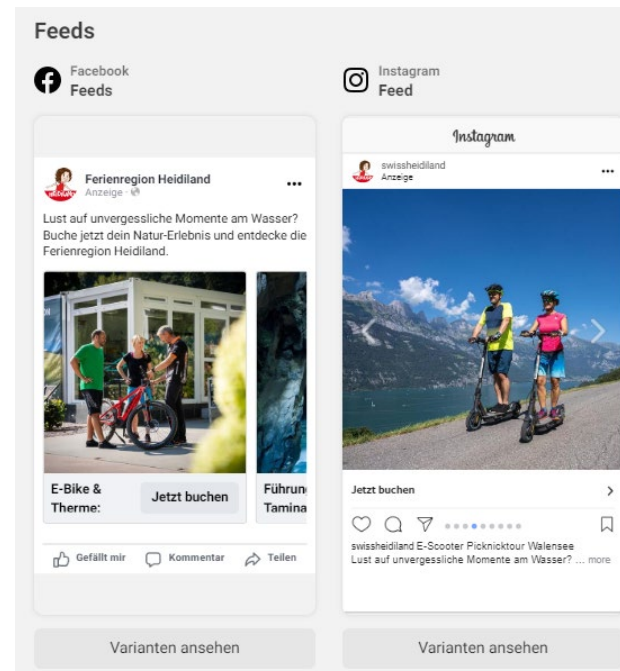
Feeds

Facebook
Feeds

Ferienregion Heidiland
Anzeige ·

Lust auf unvergessliche Momente am Wasser? Buche jetzt dein Natur-Erlebnis und entdecke die Ferienregion Heidiland.

E-Bike & Therme:
Jetzt buchen

Führun
Tamina

Gefällt mir
Kommentar
Teilen

Varianten ansehen

Instagram
Feed

Instagram

swissheidiland
Anzeige

Jetzt buchen

swissheidiland E-Scooter Picknicktour Walensee
Lust auf unvergessliche Momente am Wasser? ... more

Varianten ansehen